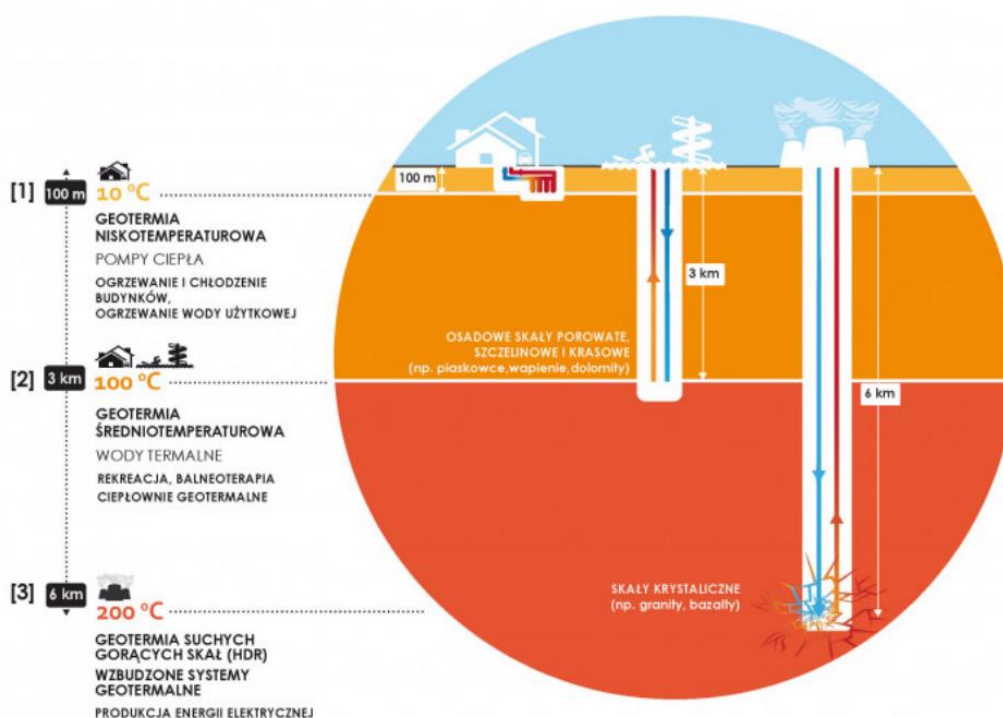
[1] 100 m 10 °C

GEOTERMIA NISKOTEMPERATUROWA

POMPY CIEPŁA

OGRZEWANIE I CHŁODZENIE BUDYNKÓW, OGRZEWANIE WODY UŻYTKOWEJ

[2] 3 km 100 °C

GEOTERMIA ŚREDNIOTEMPERATUROWA

WODY TERMALNE

REKREACJA, BALNEOTERAPIA

CIEPŁOWNIE GEOTERMALNE

[3] 6 km 200 °C

GEOTERMIA SUCHYCH GORĄCYCH SKAŁ (HDR)

WZBUDZONE SYSTEMY GEOTERMALNE

PRODUKCJA ENERGII ELEKTRYCZNEJ

100 m

3 km

6 km

OSADOWE SKAŁY POROWATE, SZCZELINOWE I KRASOWE (np. piaskowce,wapienie,dolomity)

SKAŁY KRYSTALICZNE (np. granity, bazalty)